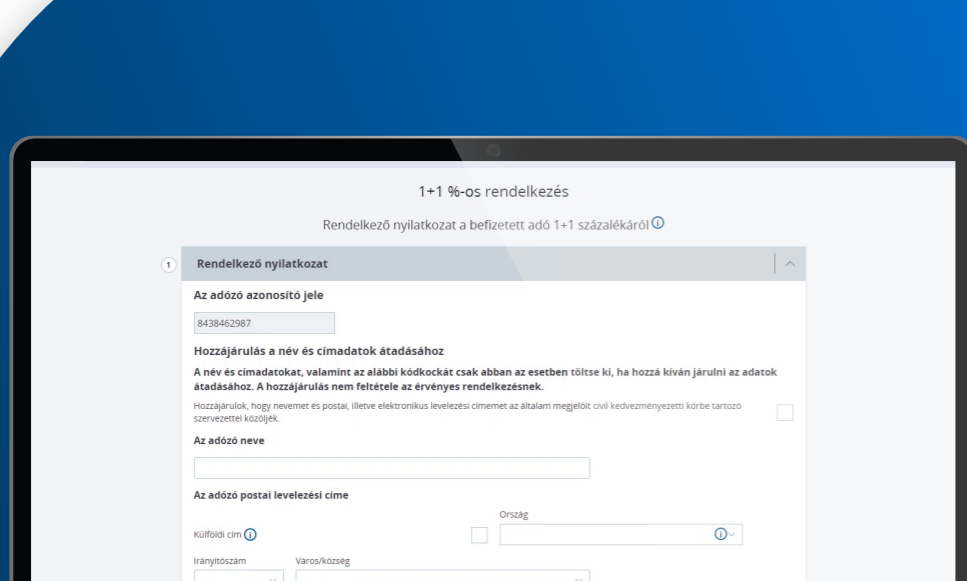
1+1 %-os rendelkezés

Rendelkező nyilatkozat a befizetett adó 1+1 százalékáról ⓘ

1 Rendelkező nyilatkozat

Az adózó azonosító jele

8438462987

Hozzájárulás a név és címadatok átadásához

A név és címadatokat, valamint az alábbi kódkockát csak abban az esetben töltse ki, ha hozzá kíván járulni az adatok átadásához. A hozzájárulás nem feltétele az érvényes rendelkezésnek.

Hozzájárulok, hogy nevemet és postai, illetve elektronikus levelezési címemet az általam megjelölt civil kedvezményezetti körbe tartozó szervezettel közöljék.

Az adózó neve

Az adózó postai levelezési címe

Külföldi cím ⓘ

Ország

Irányítószám

Város/község